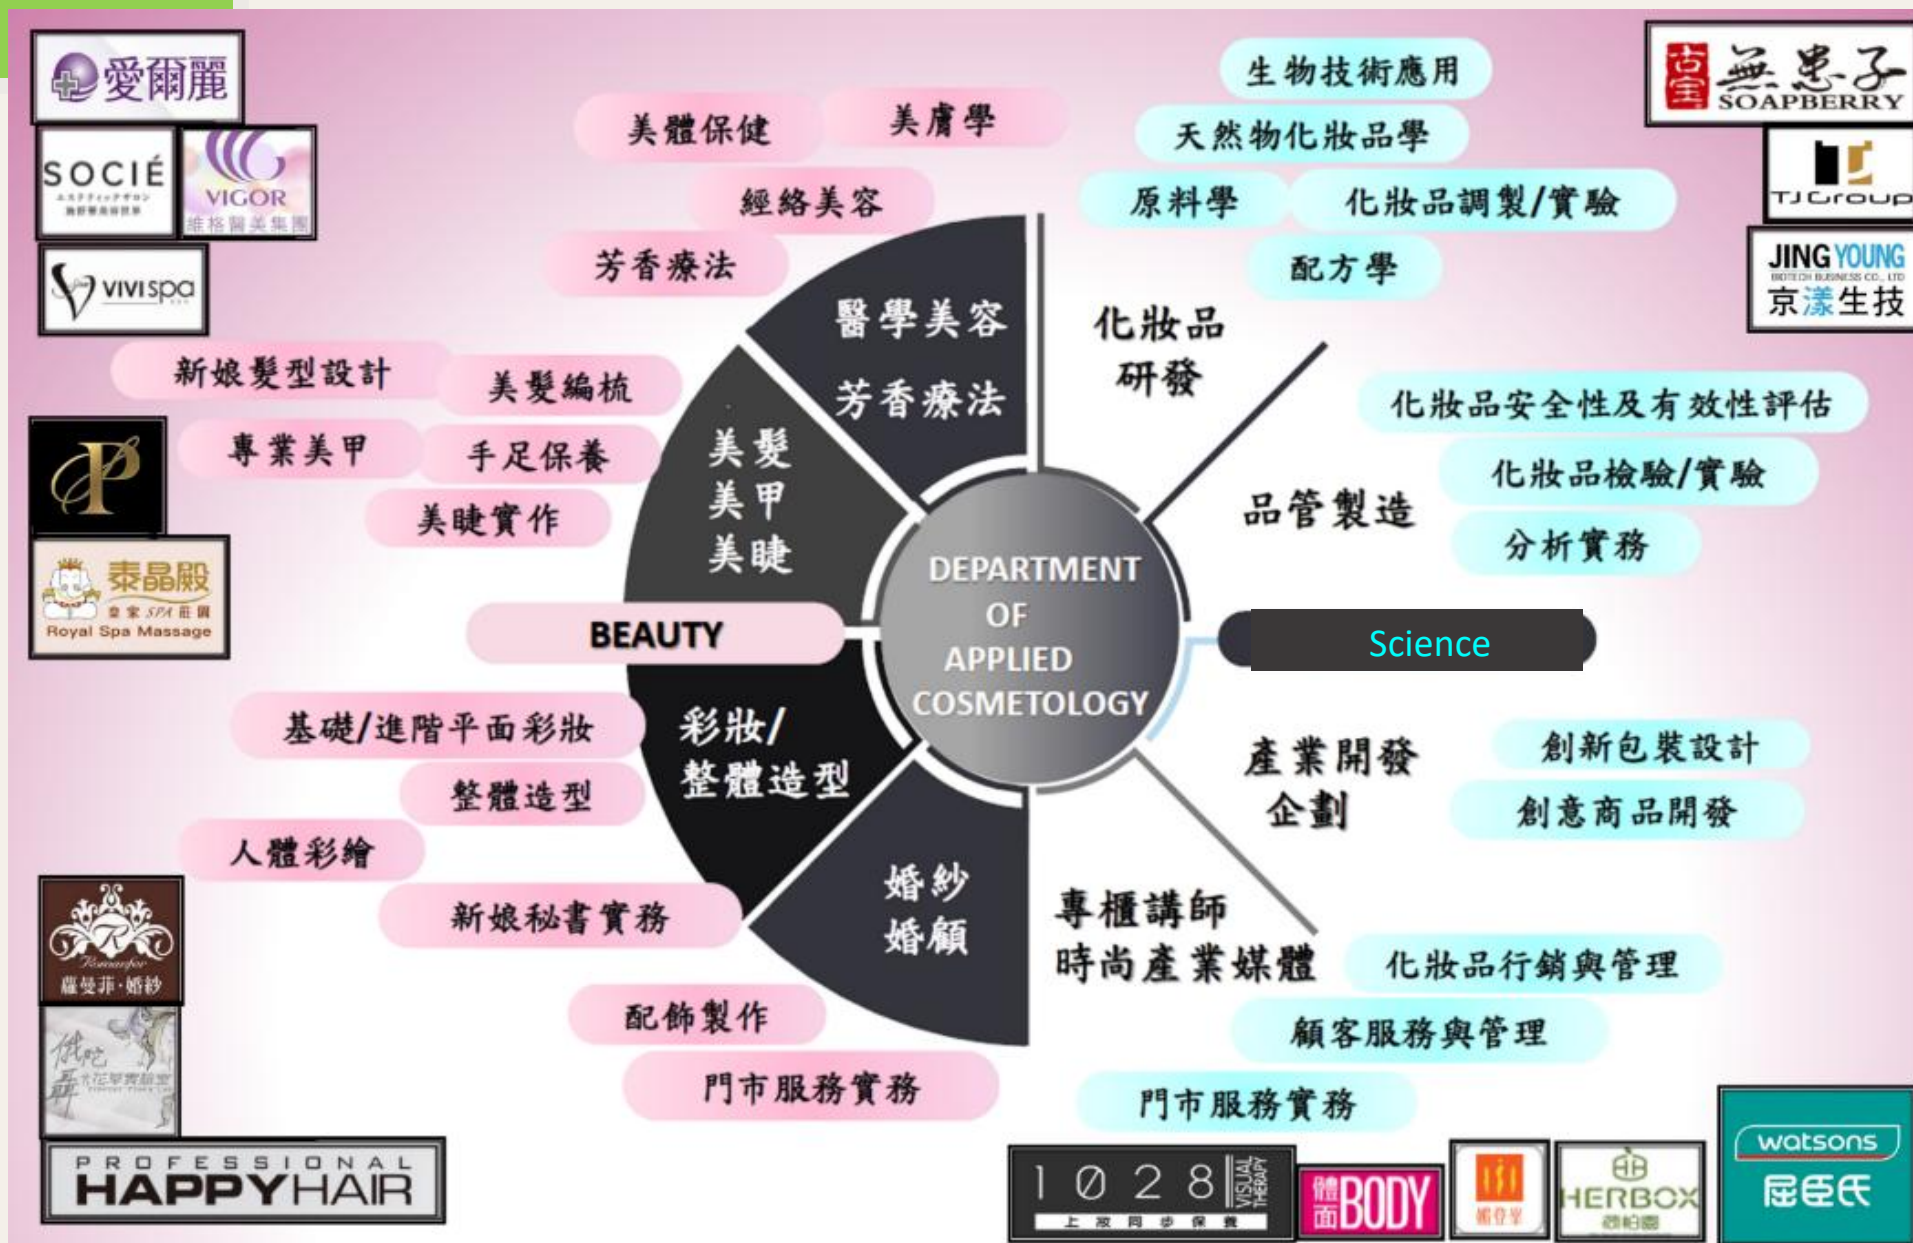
愛爾麗

SOCIÉ

VIGOR 維格醫美集團

VIVISPA

P

泰晶殿 皇家SPA莊園 Royal Spa Massage

羅曼菲·婚紗

HAPPYHAIR PROFESSIONAL

美體保健

美膚學

經絡美容

芳香療法

新娘髮型設計

美髮編梳

專業美甲

手足保養

美睫實作

BEAUTY

基礎/進階平面彩妝

整體造型

人體彩繪

新娘秘書實務

配飾製作

門市服務實務

醫學美容

芳香療法

美髮 美甲 美睫

彩妝/整體造型

婚紗 婚顧

DEPARTMENT OF APPLIED COSMETOLOGY

Science

化妝品研發

品管製造

產業開發企劃

專櫃講師 時尚產業媒體

生物技術應用

天然物化妝品學

原料學

化妝品調製/實驗

配方學

化妝品安全性及有效性評估

化妝品檢驗/實驗

分析實務

創新包裝設計

創意商品開發

化妝品行銷與管理

顧客服務與管理

門市服務實務

無患子 SOAPBERRY

TJ Group

JING YOUNG 京漾生技

1028 VISUAL THERAPY

體面 BODY

HERBOX

watsons 屈臣氏